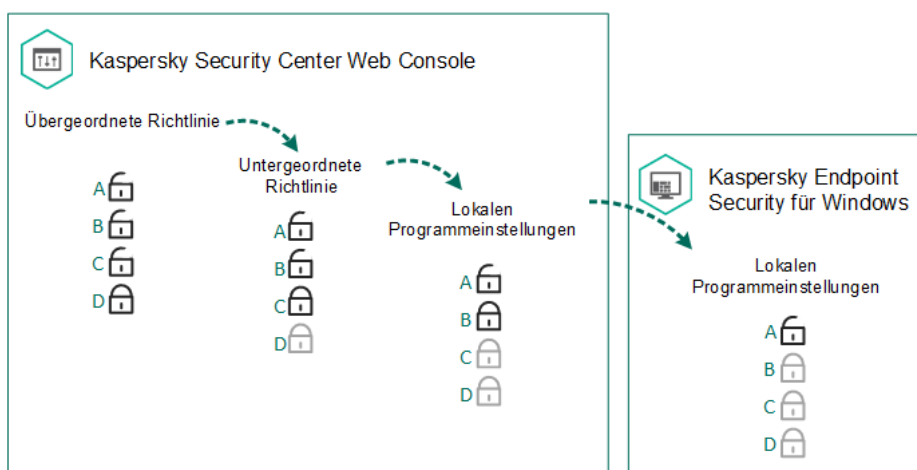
Kaspersky Security Center Web Console

Übergeordnete Richtlinie

A
B
C
D

Untergeordnete Richtlinie

A
B
C
D

Lokalen Programmeinstellungen

A
B
C
D

Kaspersky Endpoint Security für Windows

Lokalen Programmeinstellungen

A
B
C
D